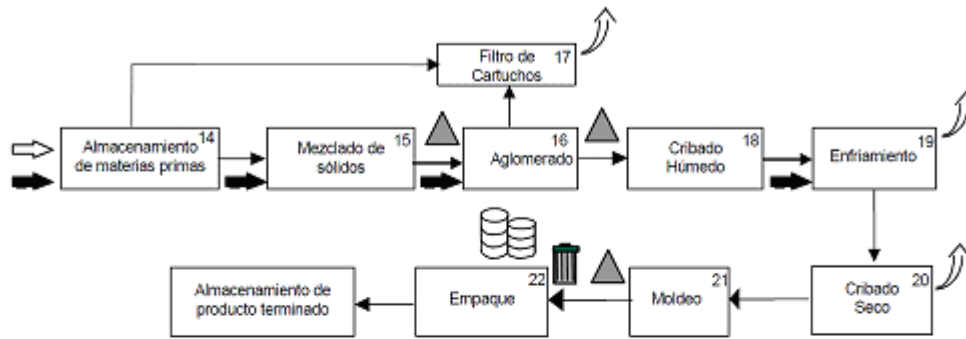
Filtro de Cartuchos 17

Almacenamiento de materias primas 14

Mezclado de sólidos 15

Aglomerado 16

Cribado Húmedo 18

Enfriamiento 19

Cribado Seco 20

Moldeo 21

Empaque 22

Almacenamiento de producto terminado